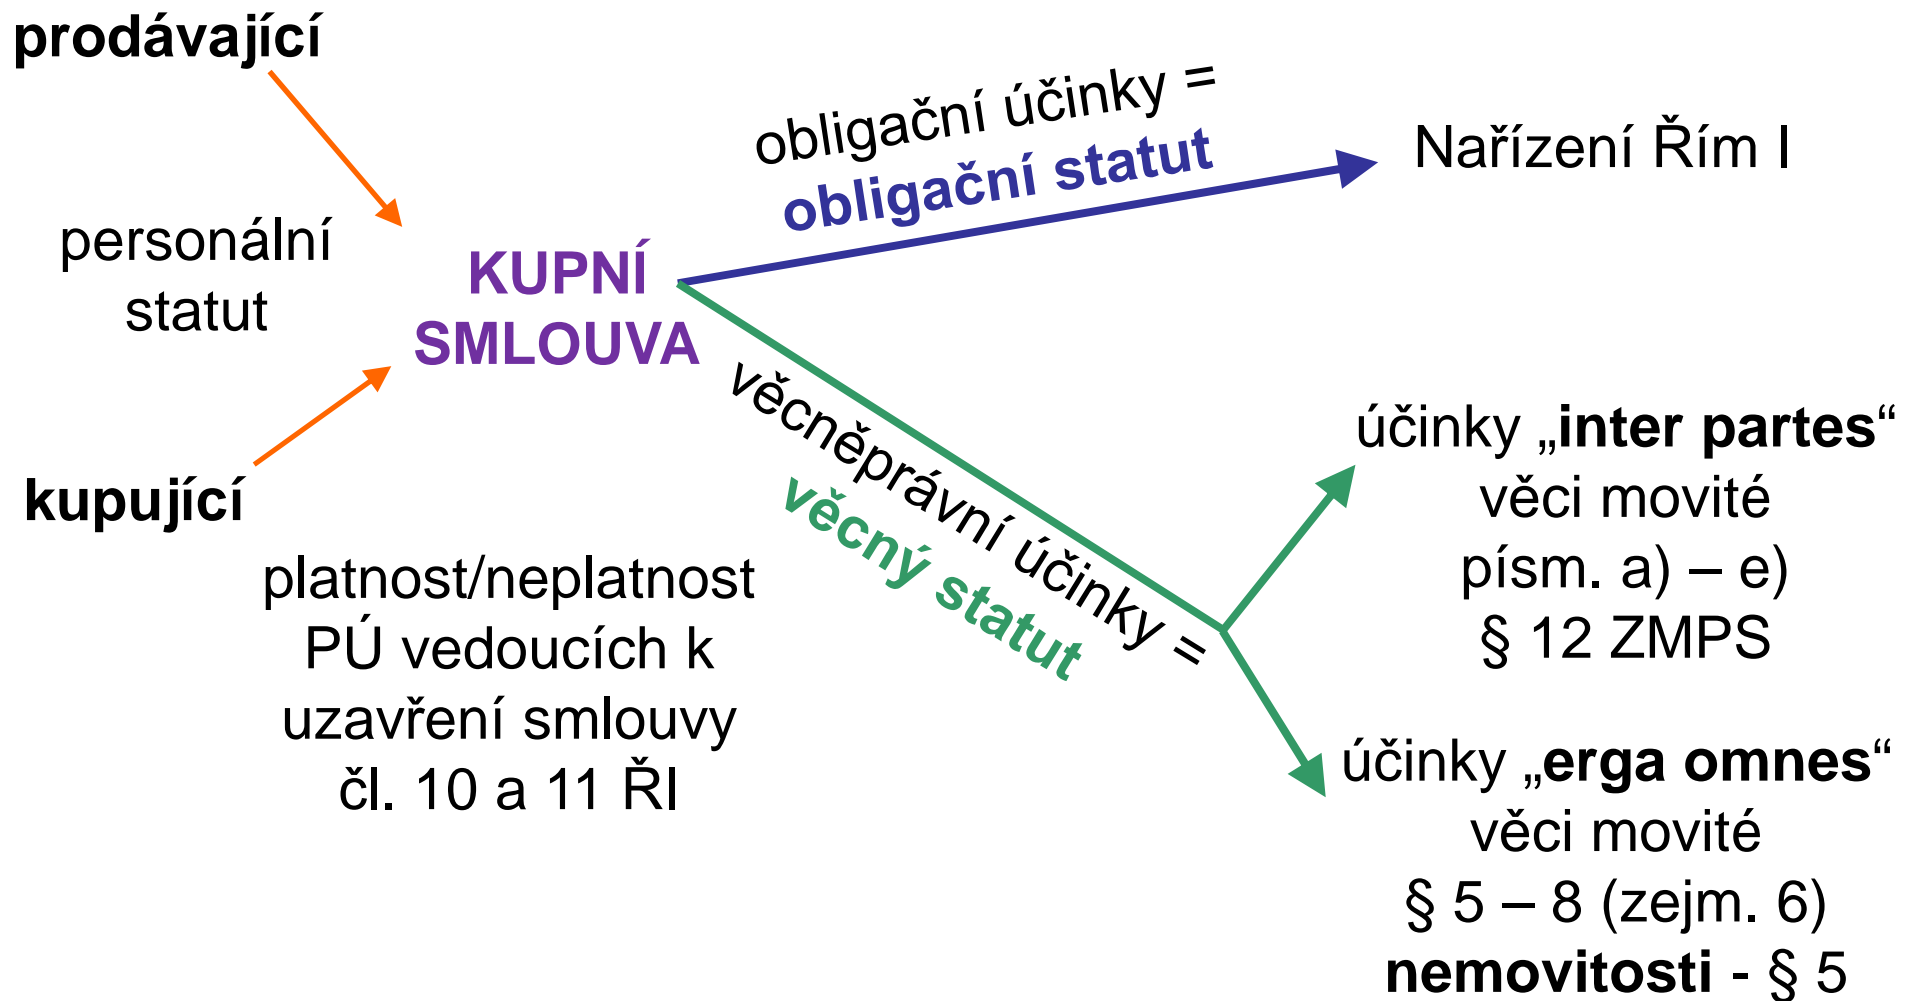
prodávající

personální statut

kupující

KUPNÍ SMLOUVA

obligační účinky =
obligační statut

Nařízení Řím I

věcněprávní účinky =
věcný statut

účinky „inter partes“
věci movité
písm. a) – e)
§ 12 ZMPS

účinky „erga omnes“
věci movité
§ 5 – 8 (zejm. 6)
nemovitosti - § 5

platnost/neplatnost PÚ vedoucích k uzavření smlouvy
čl. 10 a 11 ŘI